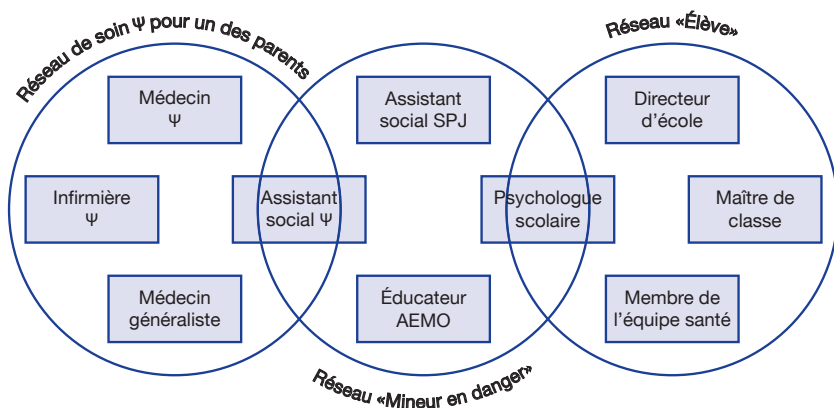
Réseau de soin Ψ pour un des parents

Réseau «Élève»

Médecin Ψ

Assistant social SPJ

Directeur d'école

Infirmière Ψ

Assistant social Ψ

Psychologue scolaire

Maître de classe

Médecin généraliste

Éducateur AEMO

Membre de l'équipe santé

Réseau «Mineur en danger»